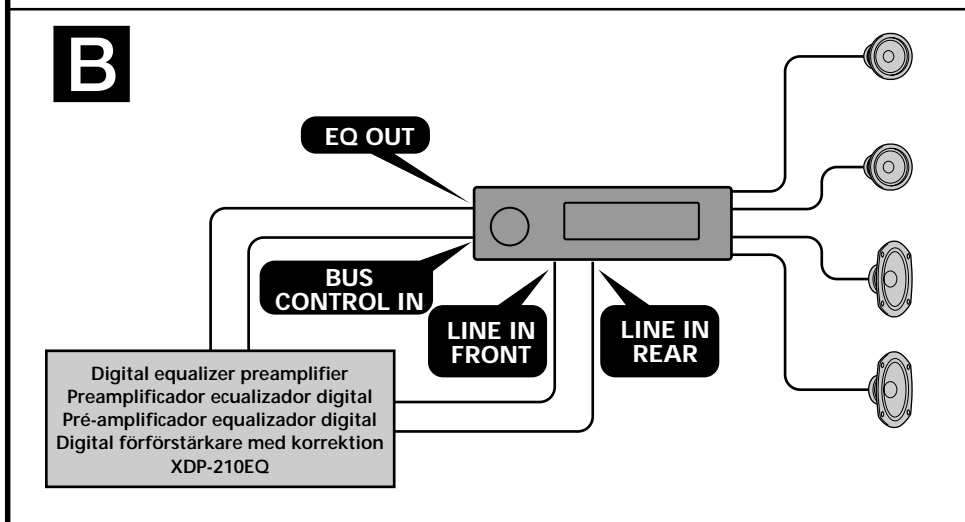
B

EQ OUT

BUS CONTROL IN

LINE IN FRONT

LINE IN REAR

Digital equalizer preamplifier
Preamplificador ecualizador digital
Pré-amplificador equalizador digital
Digital förförstärkare med korrektion
XDP-210EQ